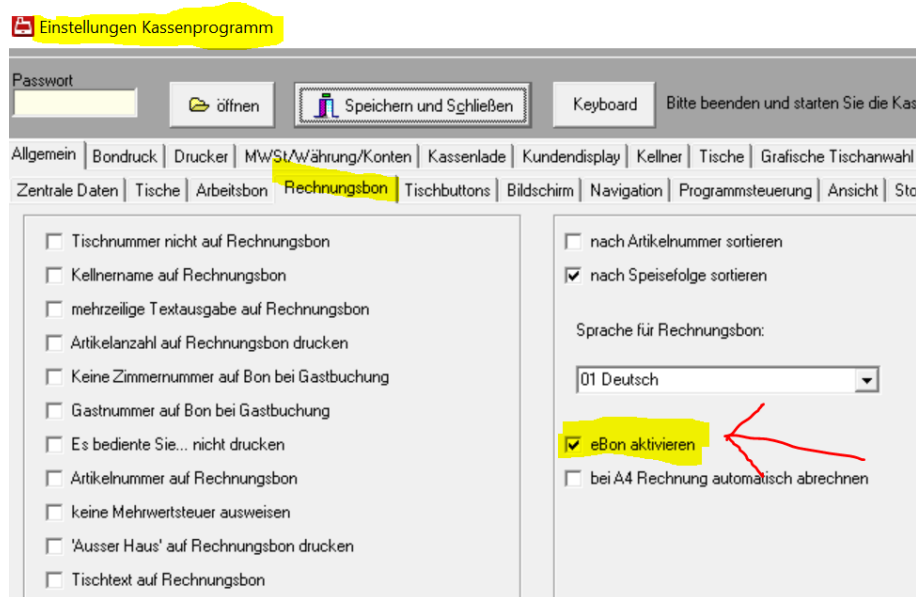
Einstellungen Kassenprogramm

Passwort

öffnen

Speichern und Schließen

Keyboard

Bitte beenden und starten Sie die Kas

Allgemein | Bondruck | Drucker | MWSt/Währung/Konten | Kassenlade | Kundendisplay | Kellner | Tische | Grafische Tischanwahl

Zentrale Daten | Tische | Arbeitsbon | Rechnungsbon | Tischbuttons | Bildschirm | Navigation | Programmsteuerung | Ansicht | Sto

Tischnummer nicht auf Rechnungsbon

Kellnername auf Rechnungsbon

mehrzeilige Textausgabe auf Rechnungsbon

Artikelanzahl auf Rechnungsbon drucken

Keine Zimmernummer auf Bon bei Gastbuchung

Gastnummer auf Bon bei Gastbuchung

Es bediente Sie... nicht drucken

Artikelnummer auf Rechnungsbon

keine Mehrwertsteuer ausweisen

'Ausser Haus' auf Rechnungsbon drucken

Tischtext auf Rechnungsbon

nach Artikelnummer sortieren

nach Speisefolge sortieren

Sprache für Rechnungsbon:

01 Deutsch

eBon aktivieren

bei A4 Rechnung automatisch abrechnen